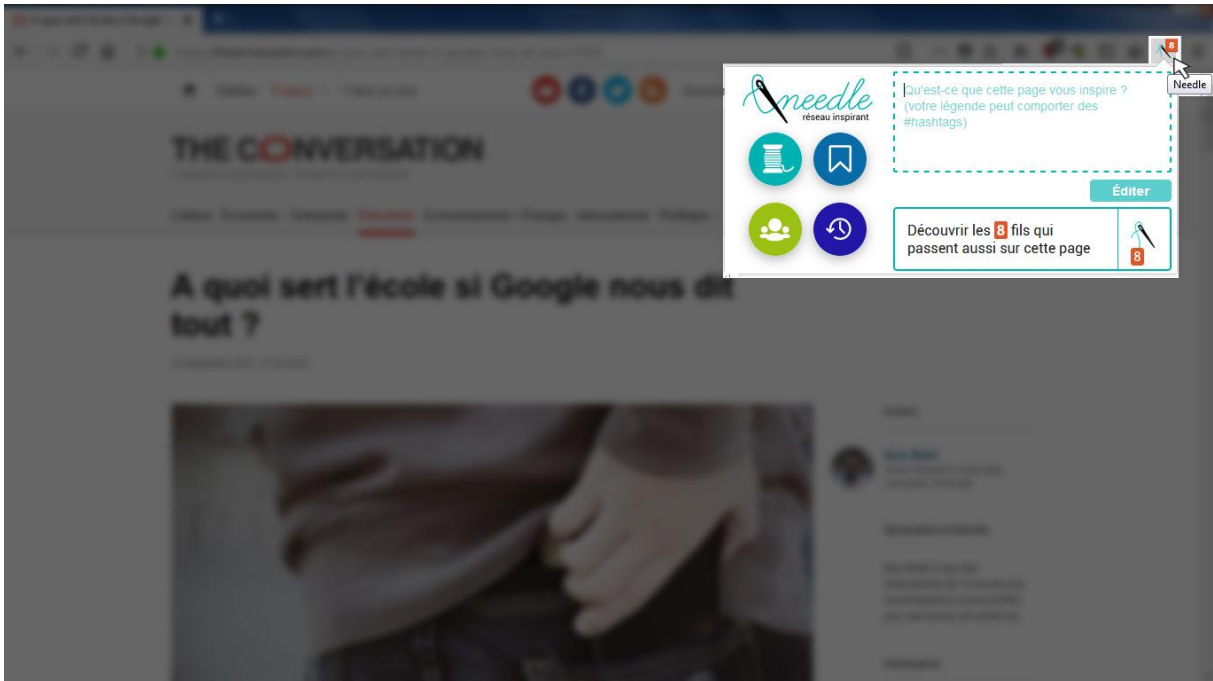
8

Needle

needle
réseau inspirant

Qu'est-ce que cette page vous inspire ? (votre légende peut comporter des #hashtags)

Éditer

Découvrir les 8 fils qui passent aussi sur cette page

8

THE CONVERSATION

A quoi sert l'école si Google nous dit tout ?